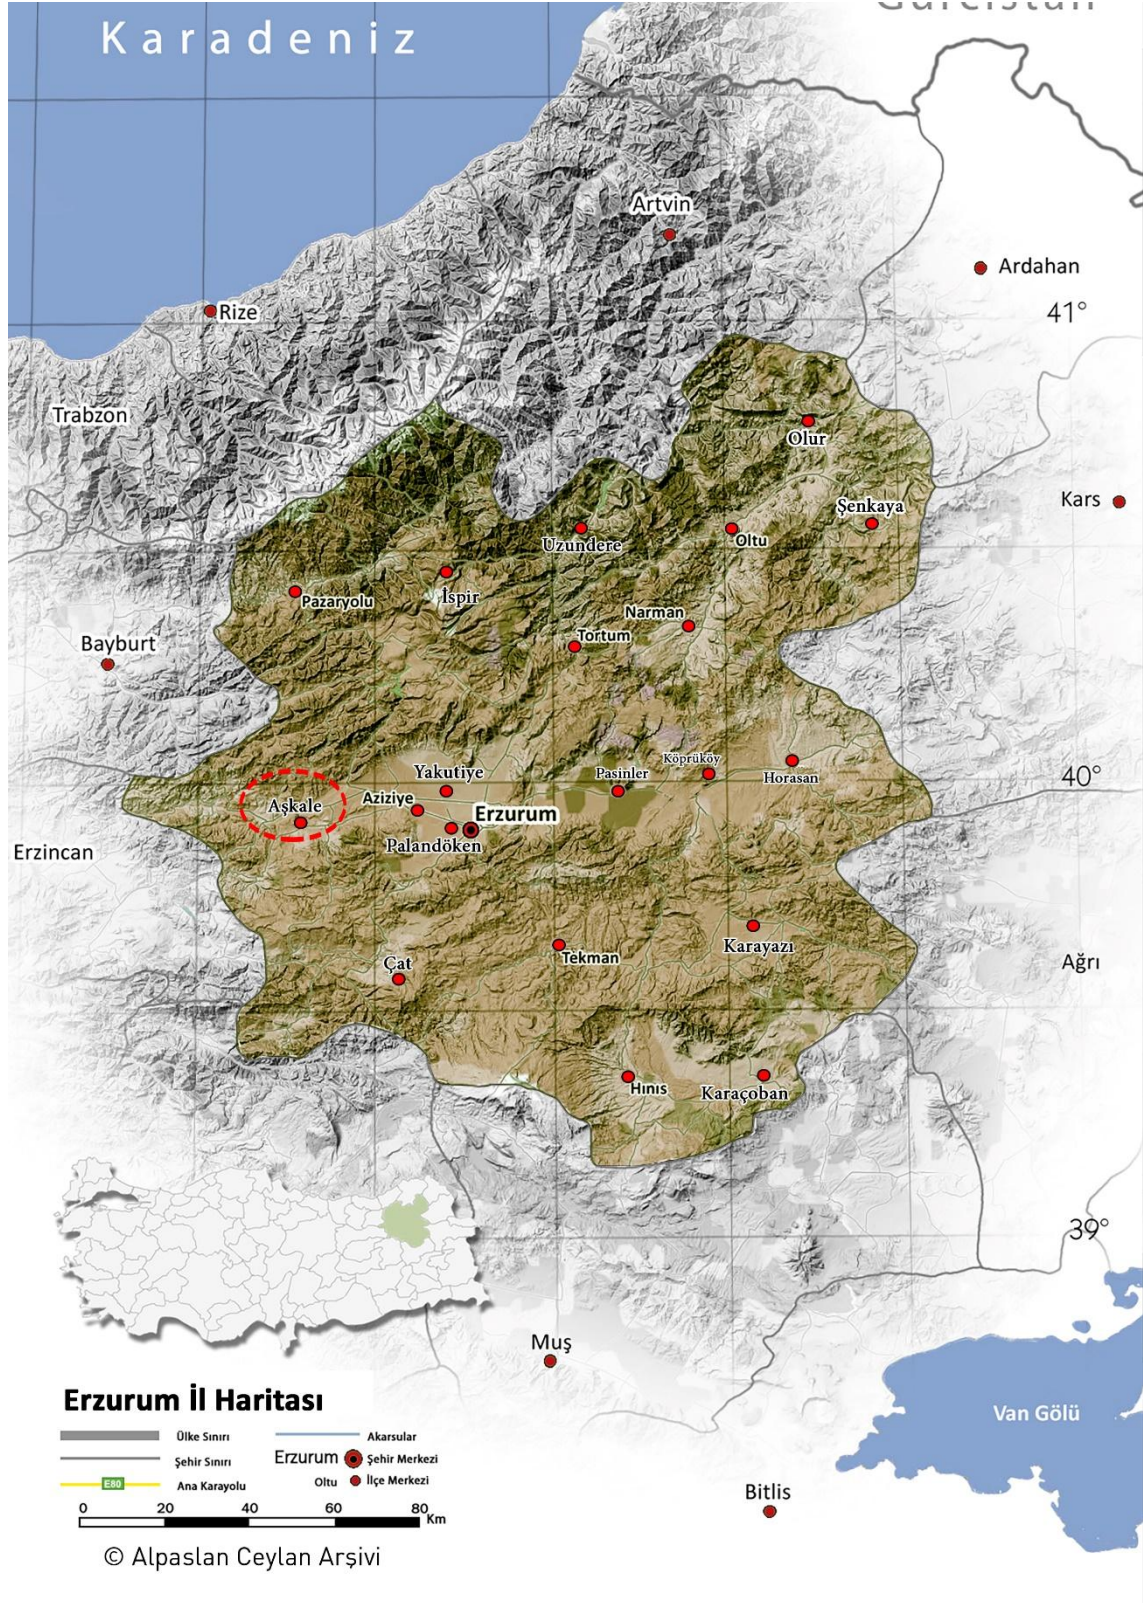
Karadeniz

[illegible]

Artvin

Ardahan

41°

Rize

Trabzon

Olur

Şenkaya

Kars

Oltu

Uzundere

İspir

Pazaryolu

Narman

Tortum

Bayburt

Köprüköy

Horasan

Yakutiye

Pasinler

40°

Aşkale

Aziziye

Erzurum

Palandöken

Erzincan

Karayazı

Tekman

Çat

Ağrı

Hınıs

Karaçoban

39°

Muş

Van Gölü

Erzurum İl Haritası

Ülke Sınırı

Şehir Sınırı

E80 Ana Karayolu

Akarsular

Erzurum Şehir Merkezi

Oltu İlçe Merkezi

0 20 40 60 80 Km

Bitlis

© Alpaslan Ceylan Arşivi